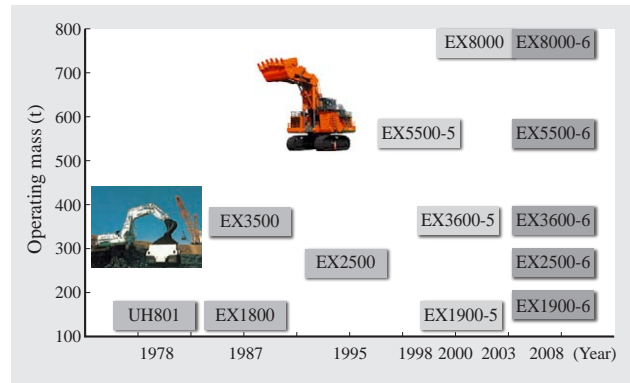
800
700
600
500
400
300
200
100
Operating mass (t)

EX8000
EX8000-6
EX5500-5
EX5500-6
EX3500
EX3600-5
EX3600-6
EX2500
EX2500-6
EX1900-6
UH801
EX1800
EX1900-5

1978 1987 1995 1998 2000 2003 2008 (Year)